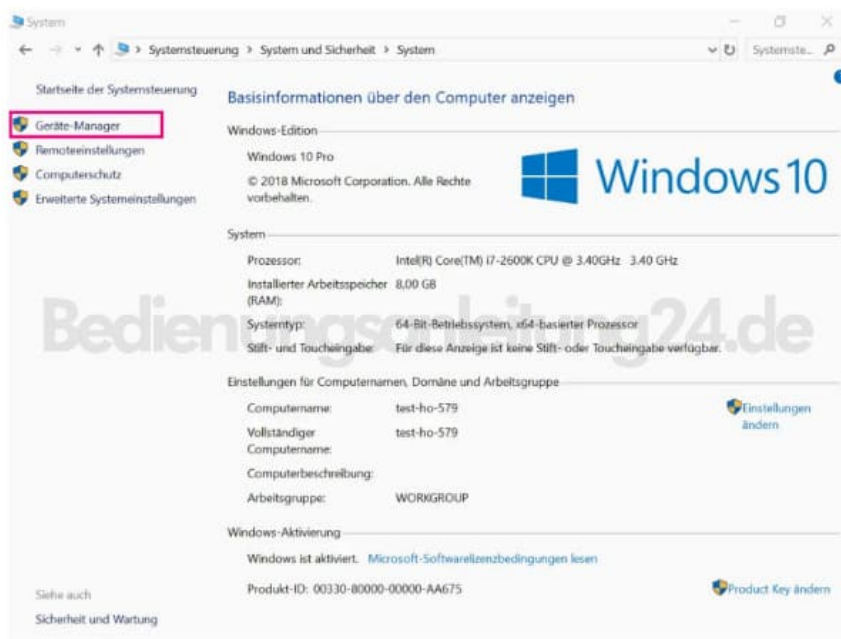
System

Systemsteuerung > System und Sicherheit > System

Systemste...

Startseite der Systemsteuerung

Geräte-Manager

Remoteeinstellungen

Computerschutz

Erweiterte Systemeinstellungen

Basisinformationen über den Computer anzeigen

Windows-Edition

Windows 10 Pro

© 2018 Microsoft Corporation. Alle Rechte vorbehalten.

Windows 10

System

| | |
|---|---|
| Prozessor: | Intel(R) Core(TM) i7-2600K CPU @ 3.40GHz 3.40 GHz |
| Installierter Arbeitsspeicher (RAM): | 8,00 GB |
| Systemtyp: | 64-Bit-Betriebssystem, x64-basierter Prozessor |
| Stift- und Toucheingabe: | Für diese Anzeige ist keine Stift- oder Toucheingabe verfügbar. |

Bedienungsanleitung24.de

Einstellungen für Computernamen, Domäne und Arbeitsgruppe

| | |
|---|---|
| Computername: | test-ho-579 |
| Vollständiger Computername: | test-ho-579 |
| Computerbeschreibung: | |
| Arbeitsgruppe: | WORKGROUP |

Einstellungen ändern

Windows-Aktivierung

Windows ist aktiviert. Microsoft-Softwarelizenzbedingungen lesen

Produkt-ID: 00330-80000-00000-AA675

Product Key ändern

Siehe auch

Sicherheit und Wartung